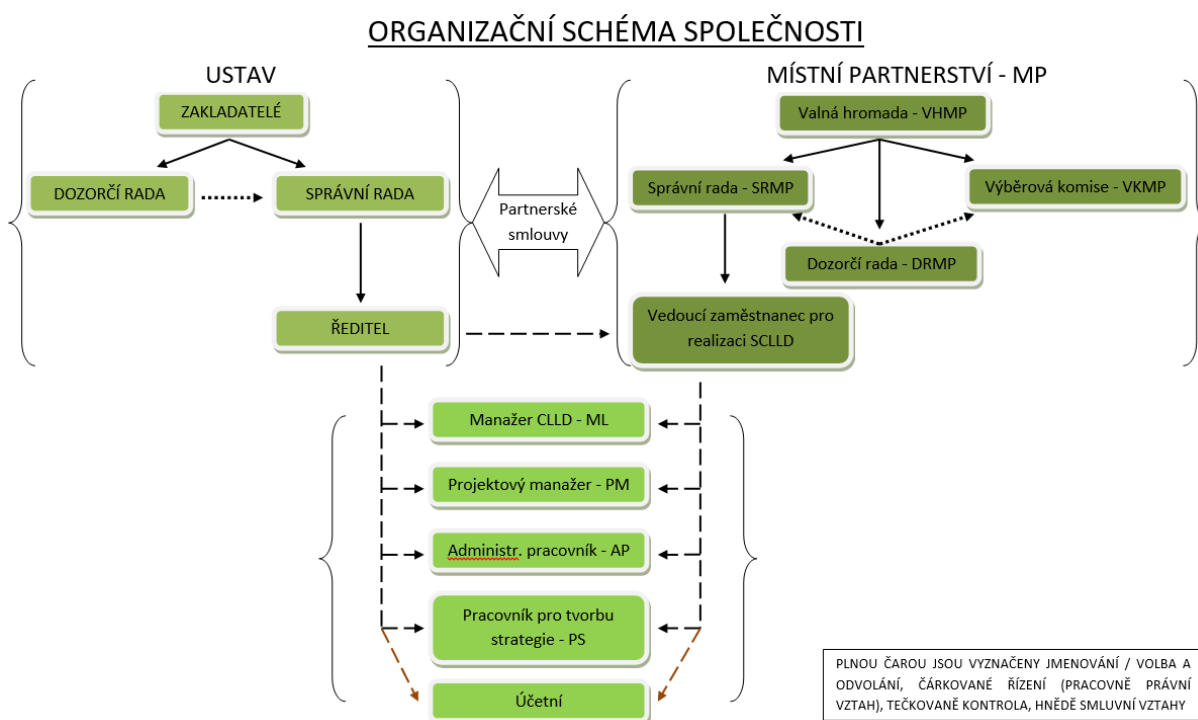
ORGANIZAČNÍ SCHÉMA SPOLEČNOSTI

USTAV

ZAKLADATELÉ

DOZORČÍ RADA

SPRÁVNÍ RADA

ŘEDITEL

Partnerské smlouvy

MÍSTNÍ PARTNERSTVÍ - MP

Valná hromada - VHMP

Správní rada - SRMP

Výběrová komise - VKMP

Dozorčí rada - DRMP

Vedoucí zaměstnanec pro realizaci SCLLD

Manažer CLLD - ML

Projektový manažer - PM

Administr. pracovník - AP

Pracovník pro tvorbu strategie - PS

Účetní

PLNOU ČAROU JSOU VYZNAČENY JMENOVÁNÍ / VOLBA A ODVOLÁNÍ, ČÁRKOVANÉ ŘÍZENÍ (PRACOVNĚ PRÁVNÍ VZTAH), TEČKOVANĚ KONTROLA, HNĚDĚ SMLUVNÍ VZTAHY